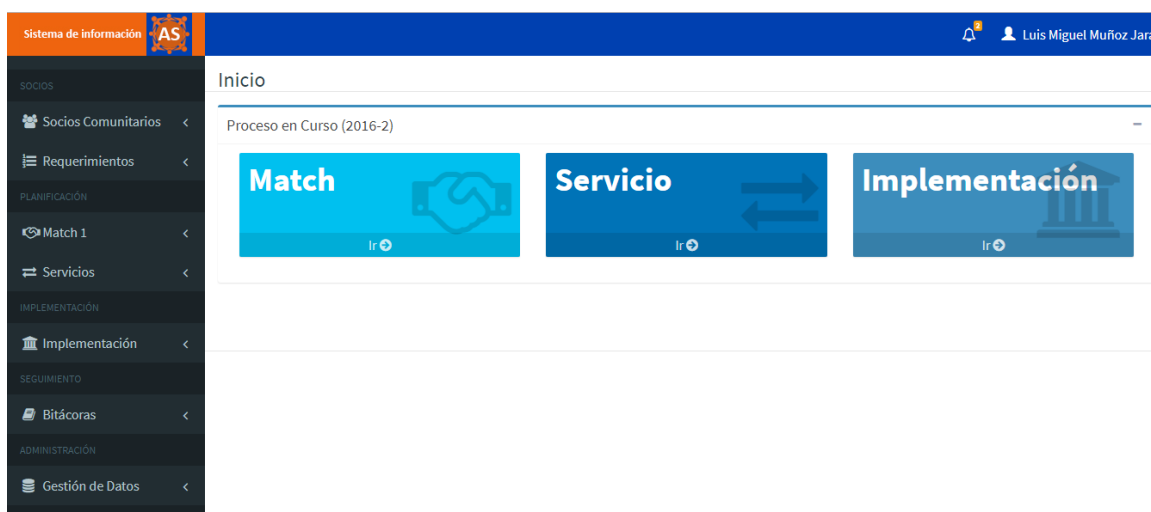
Sistema de información AS

3 Luis Miguel Muñoz Jara

SOCIOS

Socios Comunitarios

Requerimientos

PLANIFICACIÓN

Match 1

Servicios

IMPLEMENTACIÓN

Implementación

SEGUIMIENTO

Bitácoras

ADMINISTRACIÓN

Gestión de Datos

Inicio

Proceso en Curso (2016-2)

–

Match

Ir

Servicio

Ir

Implementación

Ir